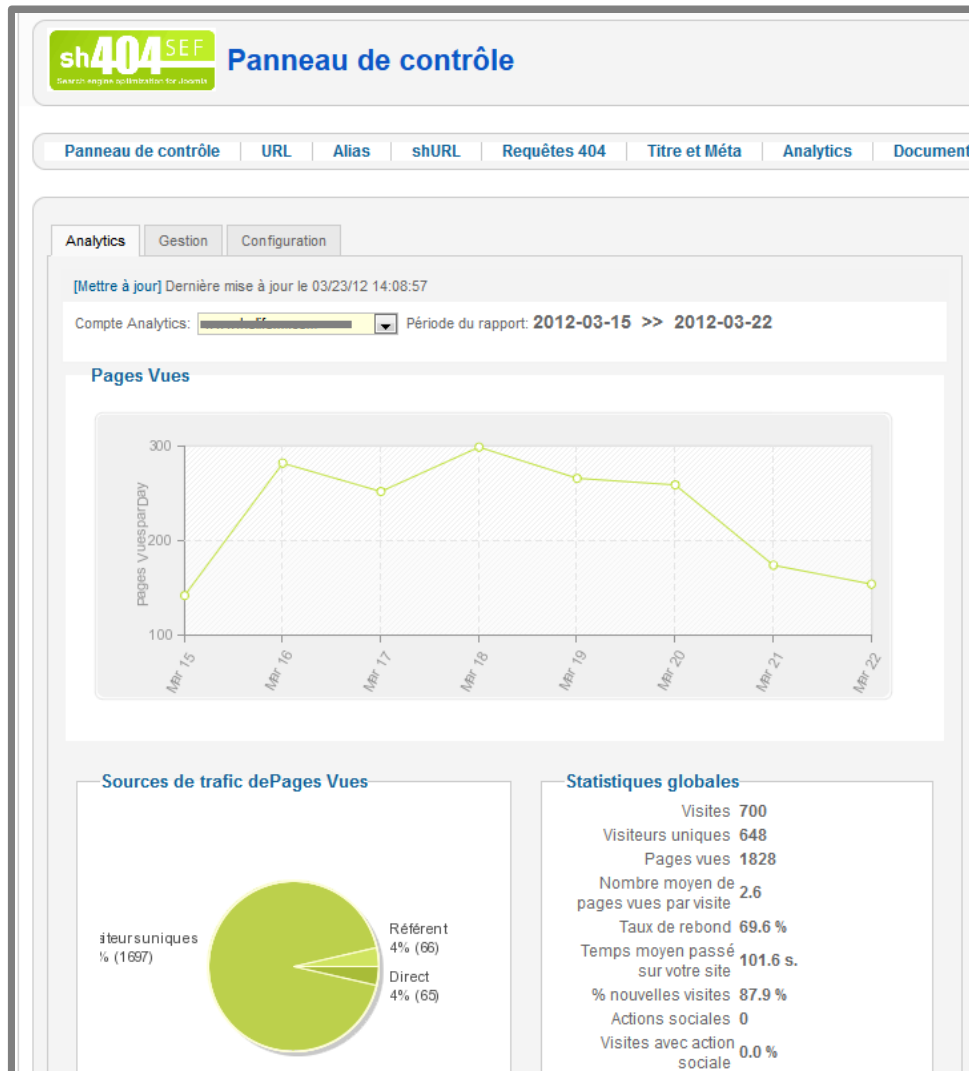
sh404SEF
Search engine optimization for Joomla

Panneau de contrôle

Panneau de contrôle | URL | Alias | shURL | Requêtes 404 | Titre et Méta | Analytics | Document

Analytics | Gestion | Configuration

[Mettre à jour] Dernière mise à jour le 03/23/12 14:08:57

Compte Analytics: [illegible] Période du rapport: 2012-03-15 >> 2012-03-22

Pages Vues

300
200
100
pages vuesparpay
Mar 15
Mar 16
Mar 17
Mar 18
Mar 19
Mar 20
Mar 21
Mar 22

Sources de trafic dePages Vues

iteursuniques
% (1697)
Référent
4% (66)
Direct
4% (65)

Statistiques globales

| | |
|---|---|
| Visites | 700 |
| Visiteurs uniques | 648 |
| Pages vues | 1828 |
| Nombre moyen de pages vues par visite | 2.6 |
| Taux de rebond | 69.6 % |
| Temps moyen passé sur votre site | 101.6 s. |
| % nouvelles visites | 87.9 % |
| Actions sociales | 0 |
| Visites avec action sociale | 0.0 % |